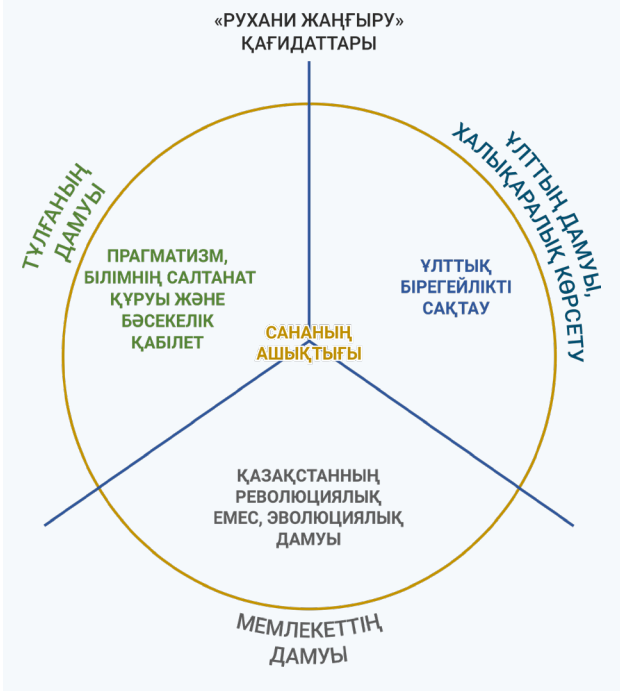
«РУХАНИ ЖАҢҒЫРУ» ҚАҒИДАТТАРЫ

ТҰЛҒАНЫҢ ДАМУЫ

ҰЛТТЫҢ ДАМУЫ, ХАЛЫҚАРАЛЫҚ КӨРСЕТУ

ПРАГМАТИЗМ, БІЛІМНІҢ САЛТАНАТ ҚҰРУЫ ЖӘНЕ БӘСЕКЕЛІК ҚАБІЛЕТ

ҰЛТТЫҚ БІРЕГЕЙЛІКТІ САҚТАУ

САНАНЫҢ АШЫҚТЫҒЫ

ҚАЗАҚСТАННЫҢ РЕВОЛЮЦИЯЛЫҚ ЕМЕС, ЭВОЛЮЦИЯЛЫҚ ДАМУЫ

МЕМЛЕКЕТТІҢ ДАМУЫ